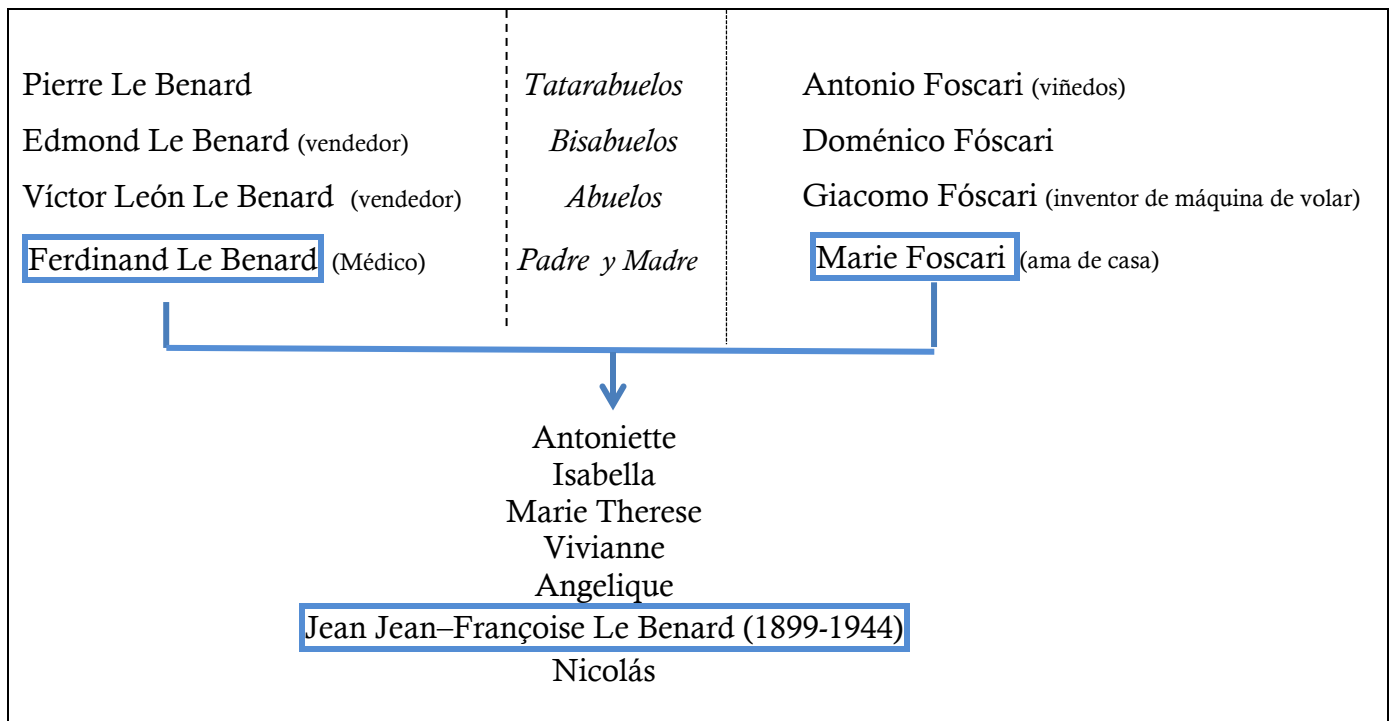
Pierre Le Benard
Edmond Le Benard (vendedor)
Víctor León Le Benard (vendedor)
Ferdinand Le Benard (Médico)

Tatarabuelos
Bisabuelos
Abuelos
Padre y Madre

Antonio Foscari (viñedos)
Doménico Fóscari
Giacomo Fóscari (inventor de máquina de volar)
Marie Foscari (ama de casa)

Antoniette
Isabella
Marie Therese
Vivianne
Angelique
Jean Jean–Françoise Le Benard (1899-1944)
Nicolás